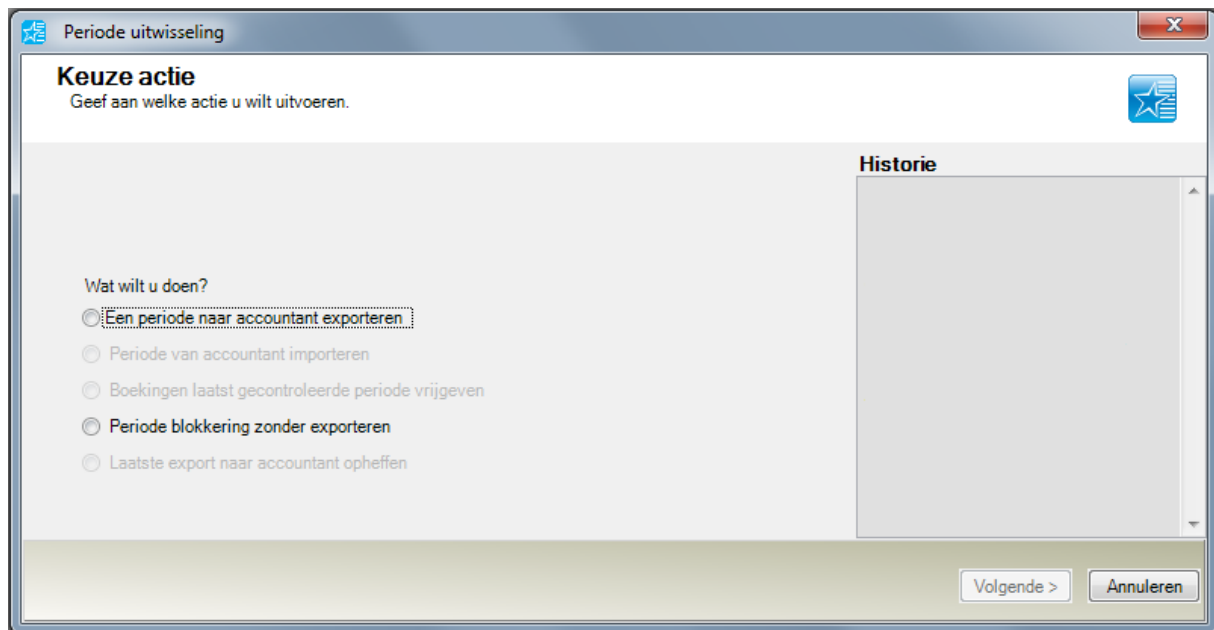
Periode uitwisseling

Keuze actie
Geef aan welke actie u wilt uitvoeren.

Historie

Wat wilt u doen?
Een periode naar accountant exporteren
Periode van accountant importeren
Boekingen laatst gecontroleerde periode vrijgeven
Periode blokkering zonder exporteren
Laatste export naar accountant opheffen

Volgende >
Annuleren